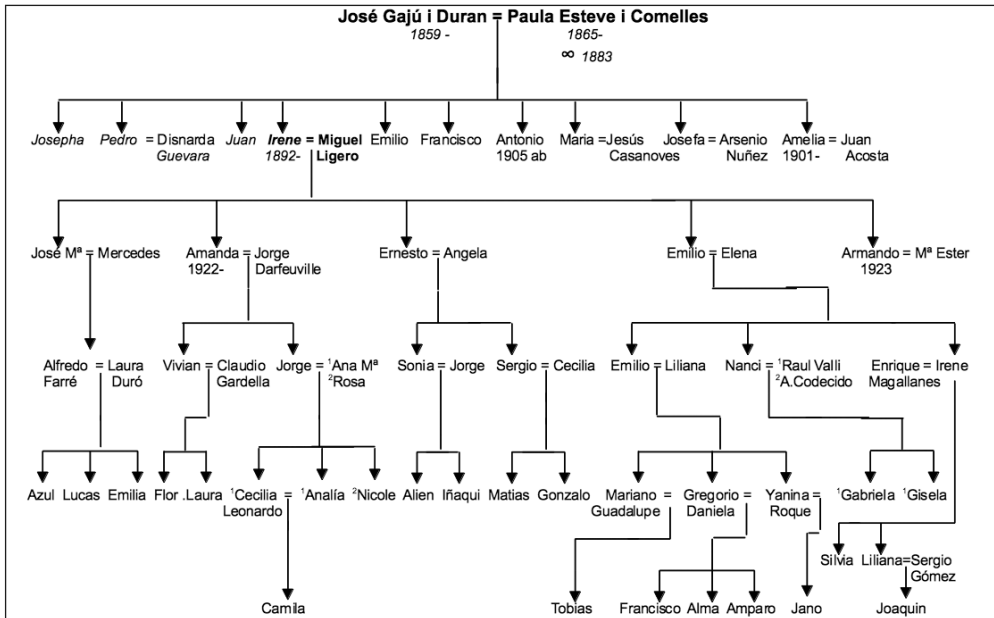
José Gajú i Duran = Paula Esteve i Comelles
1859 - 1865-
∞ 1883

Josepha Pedro = Disnarda Guevara Juan Irene = Miguel Ligero 1892- Emilio Francisco Antonio 1905 ab Maria = Jesús Casanoves Josefa = Arsenio Nuñez Amelia = Juan Acosta 1901-

José Mª = Mercedes Amanda = Jorge Darfeuville 1922- Ernesto = Angela Emilio = Elena Armando = Mª Ester 1923

Alfredo Farré = Laura Duró Vivian = Claudio Gardella Jorge = $^1$Ana Mª $^2$Rosa Sonia = Jorge Sergio = Cecilia Emilio = Liliana Nanci = $^1$Raul Valli $^2$A.Codecido Enrique = Irene Magallanes

Azul Lucas Emilia Flor .Laura $^1$Cecilia = Leonardo $^1$Analía $^2$Nicole Alien Iñaqui Matias Gonzalo Mariano = Guadalupe Gregorio = Daniela Yanina = Roque $^1$Gabriela $^1$Gisela

Silvia Liliana=Sergio Gómez

Camila Tobias Francisco Alma Amparo Jano Joaquin